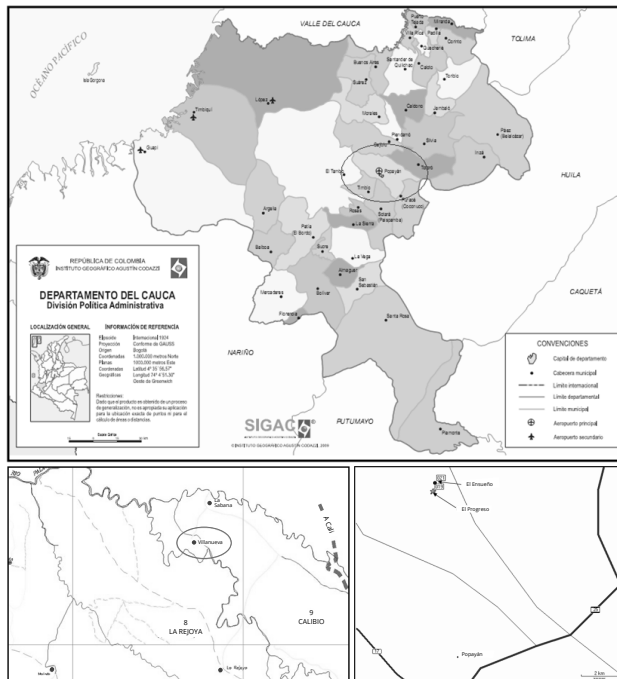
VALLE DEL CAUCA

TOLIMA

OCÉANO PACÍFICO

Isla Gorgona

Timbiquí

López

Guapi

Buenos Aires

Santander de Quilichao

Suárez

Caloto

Toribío

Corinto

Miranda

Padilla

Puerto Tejada

Villa Rica

Guachené

Jambaló

Caldono

Morales

Silvia

Páez (Belalcázar)

Piendamó

Cajibío

Inzá

Totoró

HUILA

El Tambo

Popayán

Timbío

Puracé (Coconuco)

Argelia

Rosas

Sotará (Paispamba)

La Sierra

Patía (El Bordo)

Balboa

Sucre

La Vega

Almaguer

San Sebastián

Mercaderes

Bolívar

Florencia

Santa Rosa

CAQUETÁ

NARIÑO

PUTUMAYO

Piamonte

REPÚBLICA DE COLOMBIA
INSTITUTO GEOGRÁFICO AGUSTÍN CODAZZI

DEPARTAMENTO DEL CAUCA
División Política Administrativa

LOCALIZACIÓN GENERAL

INFORMACIÓN DE REFERENCIA

Elipsoide: Internacional 1924
Proyección: Conforme de GAUSS
Origen: Bogotá
Coordenadas Planas: 1.000.000 metros Norte, 1.000.000 metros Este
Coordenadas Geográficas: Latitud 4° 35' 56,57"; Longitud 74° 4' 51,30" Oeste de Greenwich

Restricciones:
Dado que el producto es obtenido de un proceso de generalización, no es apropiada su aplicación para la ubicación exacta de puntos ni para el cálculo de áreas o distancias.

Escala Gráfica

SIGAC

© INSTITUTO GEOGRÁFICO AGUSTÍN CODAZZI, 2009

CONVENCIONES
Capital de departamento
Cabecera municipal
Límite internacional
Límite departamental
Límite municipal
Aeropuerto principal
Aeropuerto secundario

Sabana

Villanueva

A Cali

8
LA REJOYA

9
CALIBIO

La Rejoya

El Ensueño

El Progreso

Popayán

2 km